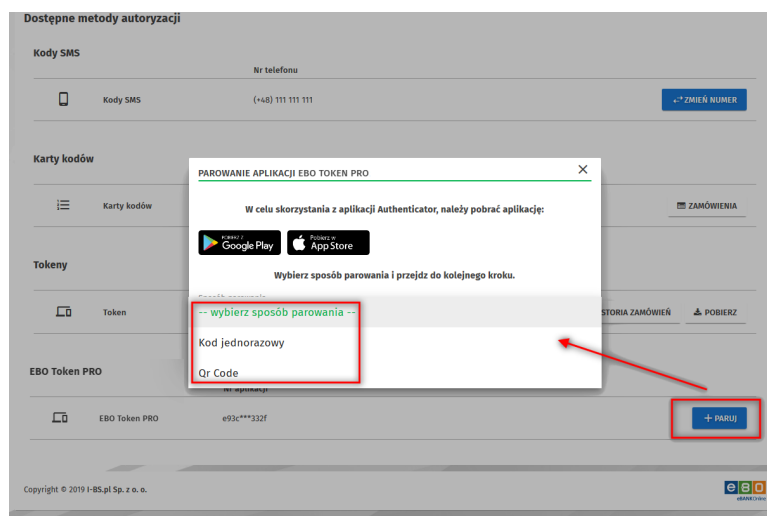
Dostępne metody autoryzacji

Kody SMS

Nr telefonu

Kody SMS

(+48) 111 111 111

ZMIEŃ NUMER

Karty kodów

Karty kodów

ZAMÓWIENIA

Tokeny

Token

STORIA ZAMÓWIEŃ

POBIERZ

EBO Token PRO

Nr aplikacji

EBO Token PRO

e93c***332f

+ PARUJ

PAROWANIE APLIKACJI EBO TOKEN PRO

×

W celu skorzystania z aplikacji Authenticator, należy pobrać aplikację:

POBIERZ Z Google Play

Pobierz w App Store

Wybierz sposób parowania i przejdź do kolejnego kroku.

Sposób parowania

-- wybierz sposób parowania --

Kod jednorazowy

Qr Code

Copyright © 2019 I-BS.pl Sp. z o. o.

eBO

eBANK Online